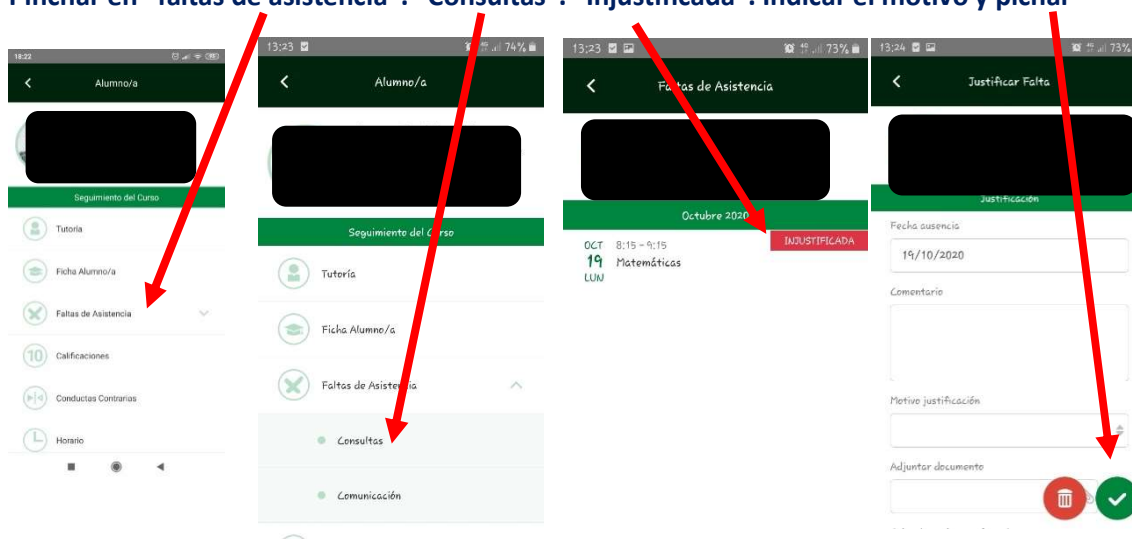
Pinchar en "faltas de asistencia", "Consultas", "Injustificada". Indicar el motivo y pinchar

18:22

Alumno/a

Seguimiento del Curso

Tutoría

Ficha Alumno/a

Faltas de Asistencia

Calificaciones

Conductas Contrarias

Horario

13:23

74%

Alumno/a

Seguimiento del Curso

Tutoría

Ficha Alumno/a

Faltas de Asistencia

Consultas

Comunicación

13:23

73%

Faltas de Asistencia

Octubre 2020

OCT 19 LUN 8:15 - 9:15 Matemáticas

INJUSTIFICADA

13:24

73%

Justificar Falta

Justificación

Fecha ausencia

19/10/2020

Comentario

Motivo justificación

Adjuntar documento